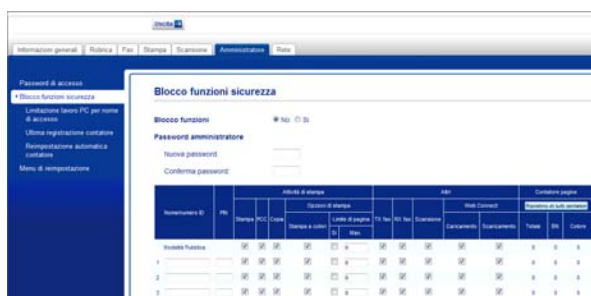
Uscita

Informazioni generali | Rubrica | Fax | Stampa | Scansione | Amministratore | Rete

Password di accesso
• Blocco funzioni sicurezza
Limitazione lavoro PC per nome di accesso
Ultima registrazione contatore
Reimpostazione automatica contatore
Menu di reimpostazione

Blocco funzioni sicurezza

Blocco funzioni ◉ No ○ Sì

Password amministratore

Nuova password

Conferma password

| Nome/numero ID | PIN | Stampa | PCC | Copia | Stampa a colori | Sì | Max. | TX fax | RX fax | Scansione | Caricamento | Scaricamento | Totale | BN | Colore |
|---|---|---|---|---|---|---|---|---|---|---|---|---|---|---|---|
| Modalità Pubblica | | ☑ | ☑ | ☑ | ☑ | ☐ | 0 | ☑ | ☑ | ☑ | ☑ | ☑ | 0 | 0 | 0 |
| 1 | | ☑ | ☑ | ☑ | ☑ | ☐ | 0 | ☑ | ☑ | ☑ | ☑ | ☑ | 0 | 0 | 0 |
| 2 | | ☑ | ☑ | ☑ | ☑ | ☐ | 0 | ☑ | ☑ | ☑ | ☑ | ☑ | 0 | 0 | 0 |
| 3 | | ☑ | ☑ | ☑ | ☑ | ☐ | 0 | ☑ | ☑ | ☑ | ☑ | ☑ | 0 | 0 | 0 |

Attività di stampa
Opzioni di stampa
Limite di pagine
Altri
Web Connect
Contatore pagine
Ripristina di tutti i contatori